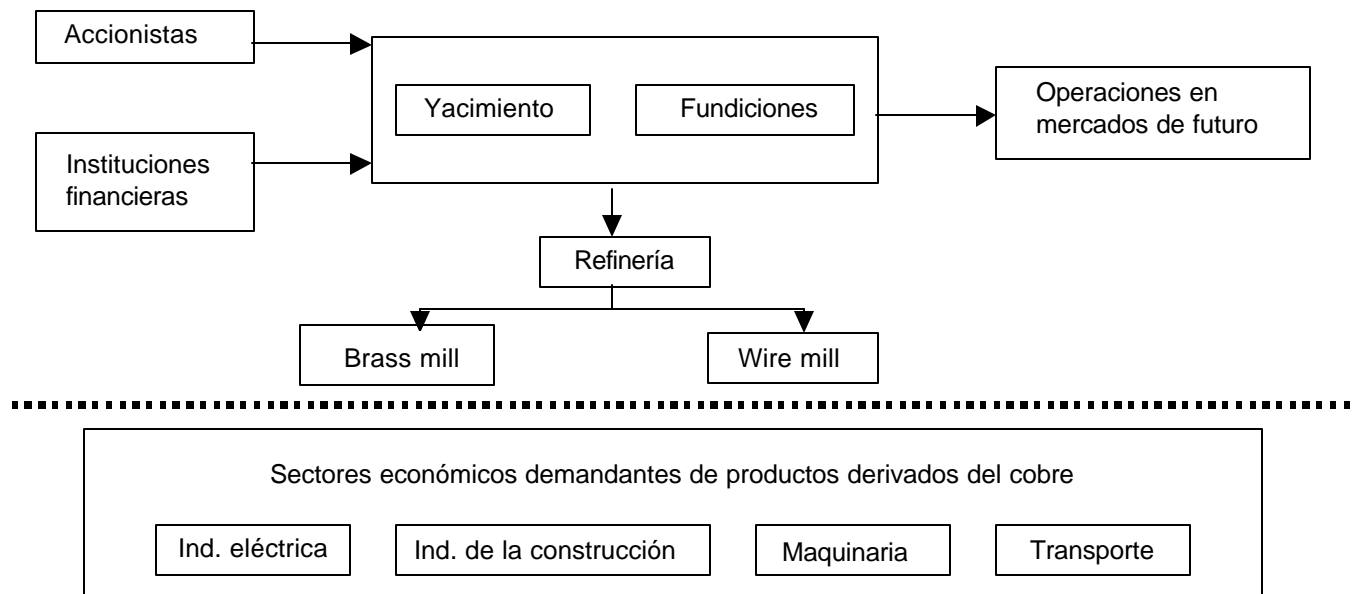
Accionistas

Instituciones financieras

Yacimiento

Fundiciones

Operaciones en mercados de futuro

Refinería

Brass mill

Wire mill

Sectores económicos demandantes de productos derivados del cobre

Ind. eléctrica

Ind. de la construcción

Maquinaria

Transporte